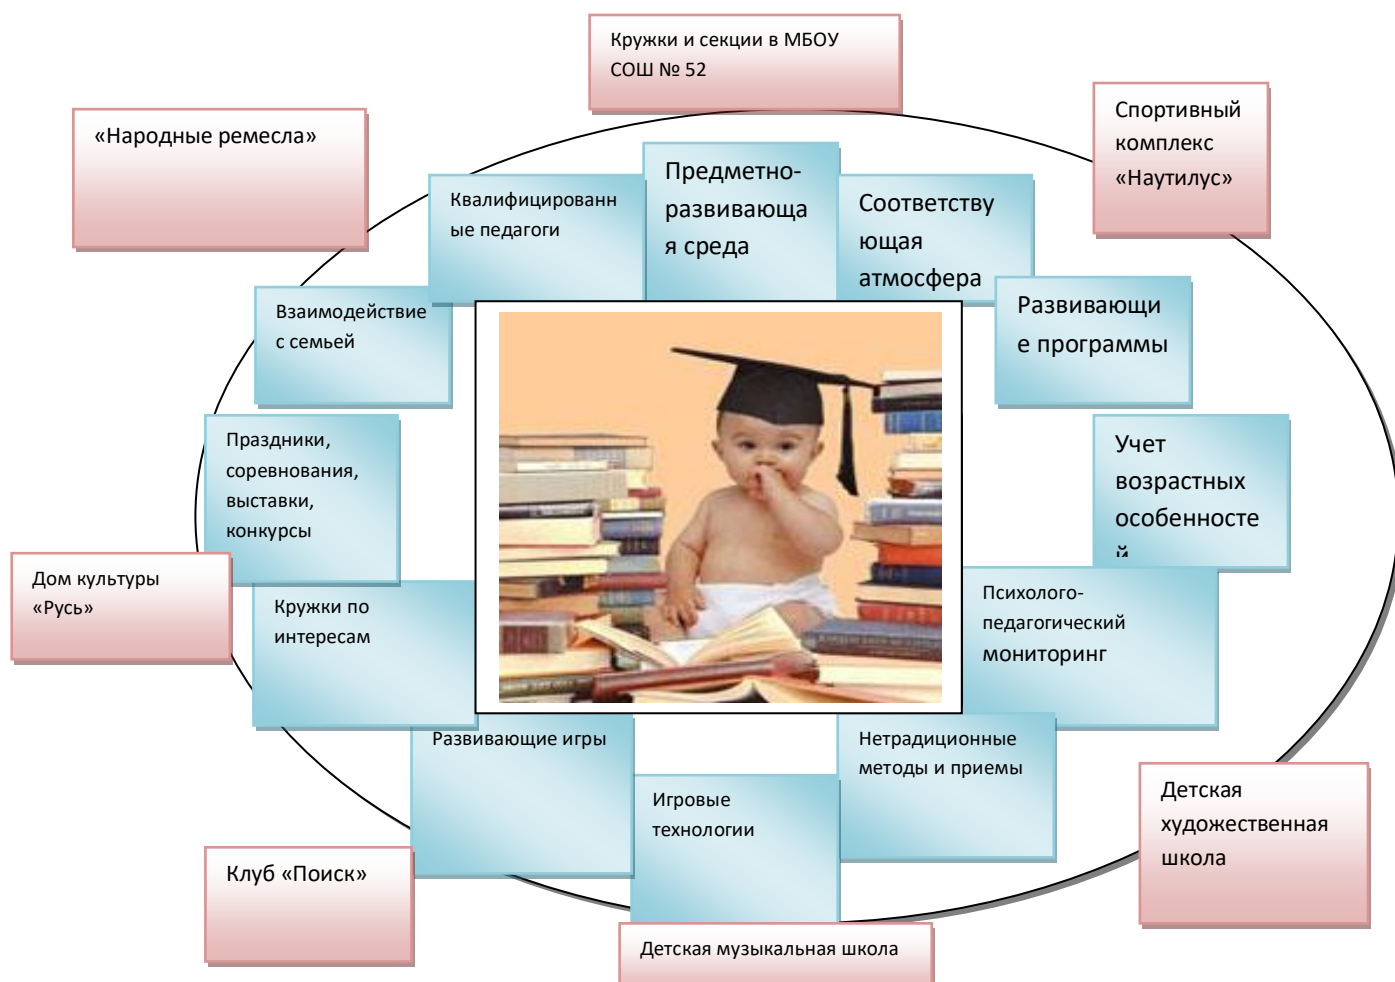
Кружки и секции в МБОУ СОШ № 52

«Народные ремесла»

Спортивный комплекс «Наутилус»

Квалифицированные педагоги

Предметно-развивающая среда

Соответствующая атмосфера

Взаимодействие с семьей

Развивающие программы

Праздники, соревнования, выставки, конкурсы

Учет возрастных особенностей

Дом культуры «Русь»

Кружки по интересам

Психолого-педагогический мониторинг

Развивающие игры

Нетрадиционные методы и приемы

Игровые технологии

Детская художественная школа

Клуб «Поиск»

Детская музыкальная школа